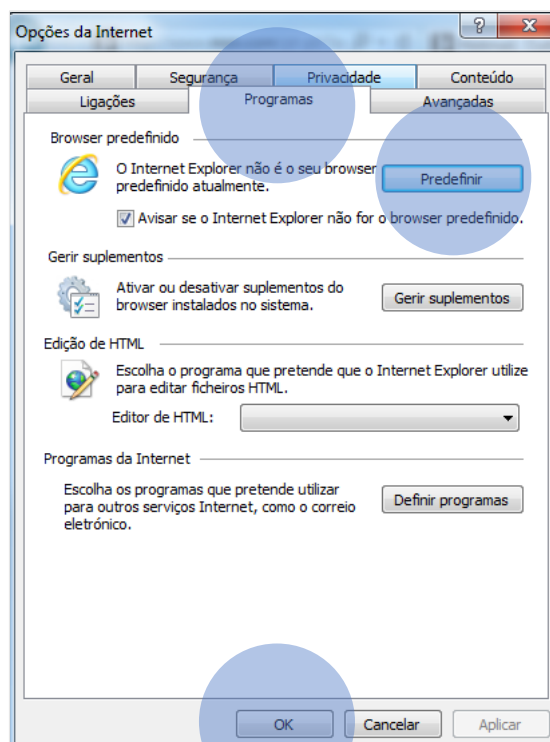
Opções da Internet

?

Geral
Segurança
Privacidade
Conteúdo
Ligações
Programas
Avançadas

Browser predefinido

O Internet Explorer não é o seu browser predefinido atualmente.

Predefinir

Avisar se o Internet Explorer não for o browser predefinido.

Gerir suplementos

Ativar ou desativar suplementos do browser instalados no sistema.

Gerir suplementos

Edição de HTML

Escolha o programa que pretende que o Internet Explorer utilize para editar ficheiros HTML.

Editor de HTML:

Programas da Internet

Escolha os programas que pretende utilizar para outros serviços Internet, como o correio eletrónico.

Definir programas

OK
Cancelar
Aplicar